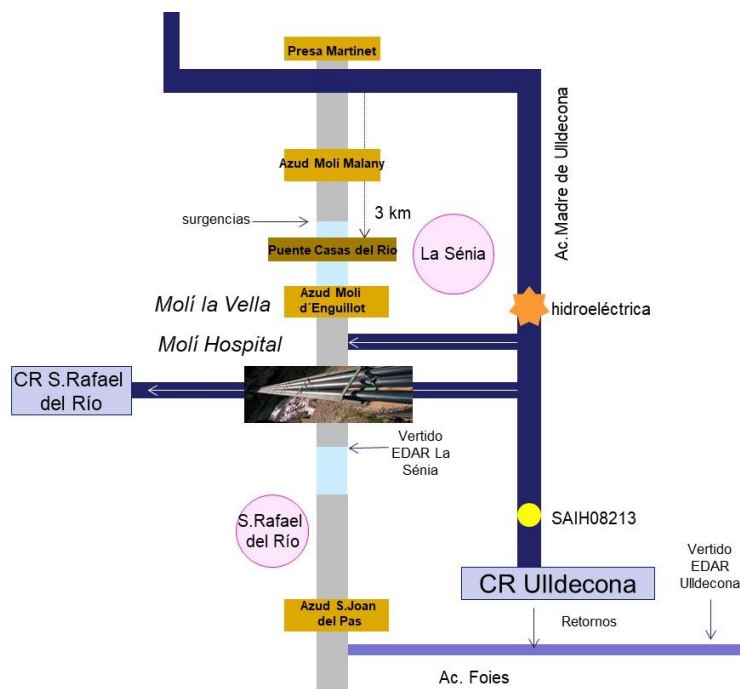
Presa Martinet

Ac. Madre de Ulldecona

Azud Moli Malany

surgencias

3 km

Puente Casas del Rio

La Sénia

Azud Moli d´Enguillot

Molí la Vella

hidroeléctrica

Molí Hospital

CR S.Rafael del Río

Vertido EDAR La Sénia

S.Rafael del Río

SAIH08213

Vertido EDAR Ulldecona

CR Ulldecona

Azud S.Joan del Pas

Retornos

Ac. Foies